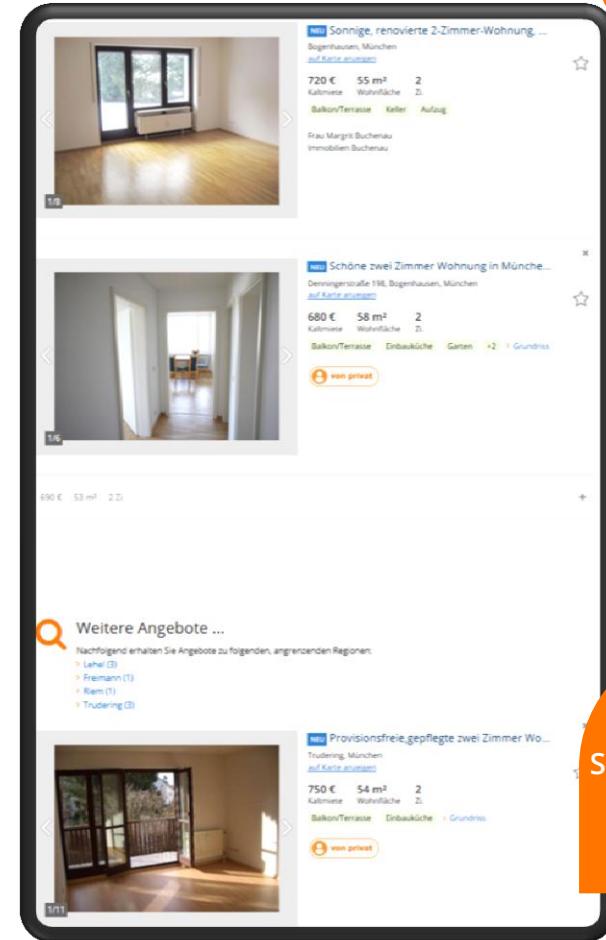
1/8

NEU Sonnige, renovierte 2-Zimmer-Wohnung, ...
Bogenhausen, München
auf Karte anzeigen

720 € Kaltmiete 55 m² Wohnfläche 2 Zi.

Balkon/Terrasse Keller Aufzug

Frau Margrit Buchenau
Immobilien Buchenau

1/6

NEU Schöne zwei Zimmer Wohnung in Münche...
Denningerstraße 198, Bogenhausen, München
auf Karte anzeigen

680 € Kaltmiete 58 m² Wohnfläche 2 Zi.

Balkon/Terrasse Einbauküche Garten +2 Grundriss

von privat

690 € 53 m² 2 Zi

Weitere Angebote ...

Nachfolgend erhalten Sie Angebote zu folgenden, angrenzenden Regionen:
Lehel (3)
Freimann (1)
Riem (1)
Trudering (3)

1/11

NEU Provisionsfreie,gepflegte zwei Zimmer Wo...
Trudering, München
auf Karte anzeigen

750 € Kaltmiete 54 m² Wohnfläche 2 Zi.

Balkon/Terrasse Einbauküche Grundriss

von privat

S